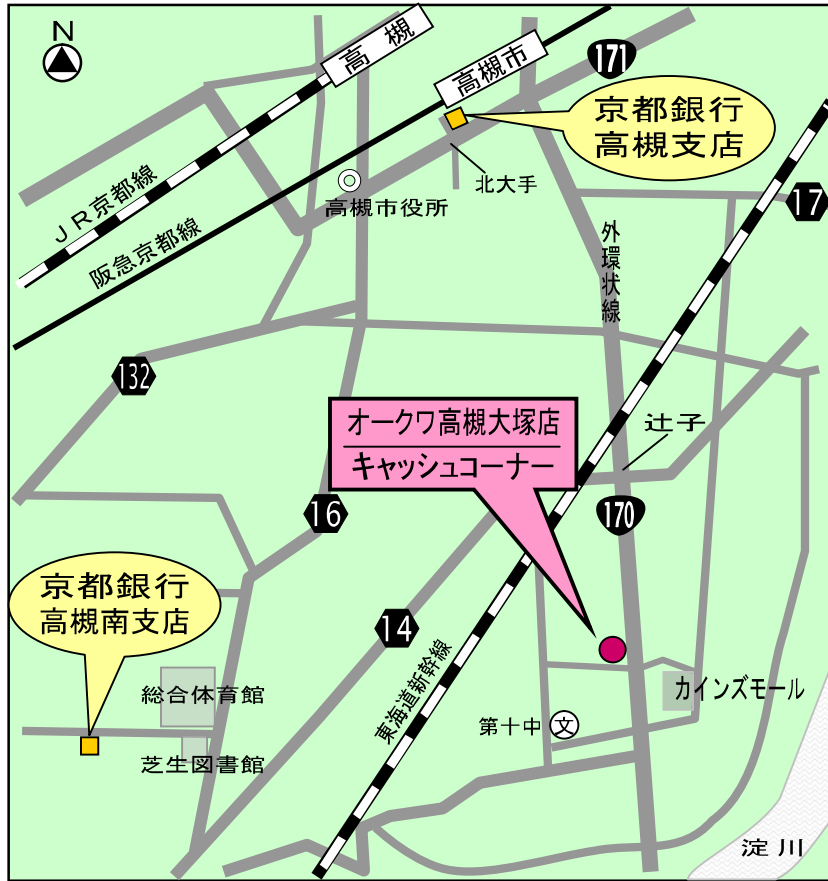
N

高　槻

高槻市

171

京都銀行
高槻支店

JR京都線

阪急京都線

北大手

高槻市役所

17

外環状線

132

オークワ高槻大塚店
キャッシュコーナー

辻子

16

170

京都銀行
高槻南支店

14

東海道新幹線

総合体育館

カインズモール

第十中 文

芝生図書館

淀川